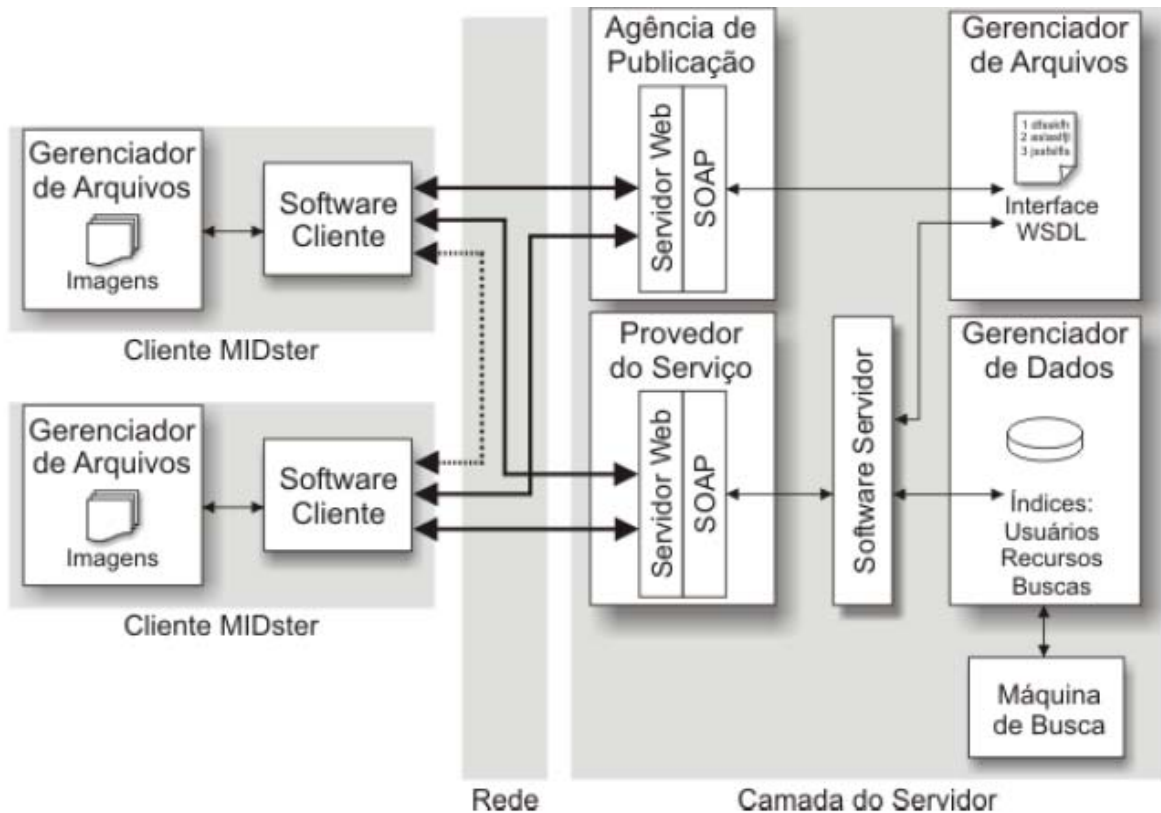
Gerenciador de Arquivos

Imagens

Software Cliente

Cliente MIDster

Gerenciador de Arquivos

Imagens

Software Cliente

Cliente MIDster

Rede

Agência de Publicação

Servidor Web

SOAP

Provedor do Serviço

Servidor Web

SOAP

Software Servidor

Gerenciador de Arquivos

1 dfsakfh
2 asioslfj
3 jsshlfs

Interface WSDL

Gerenciador de Dados

Índices:
Usuários
Recursos
Buscas

Máquina de Busca

Camada do Servidor